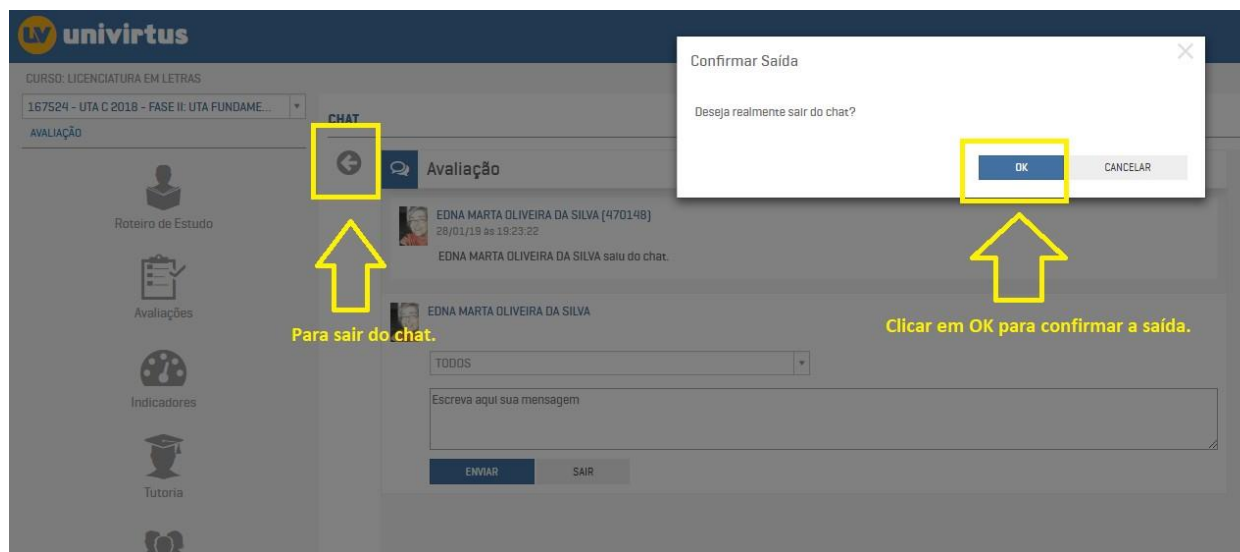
LV univirtus

CURSO: LICENCIATURA EM LETRAS

167524 - UTA C 2018 - FASE II: UTA FUNDAME...

AVALIAÇÃO

Roteiro de Estudo

Avaliações

Indicadores

Tutoria

CHAT

Avaliação

EDNA MARTA OLIVEIRA DA SILVA [470148]
28/01/19 às 19:23:22
EDNA MARTA OLIVEIRA DA SILVA saiu do chat.

EDNA MARTA OLIVEIRA DA SILVA

TODOS

Escreva aqui sua mensagem

ENVIAR SAIR

Para sair do chat.

Confirmar Saída

Deseja realmente sair do chat?

OK CANCELAR

Clicar em OK para confirmar a saída.